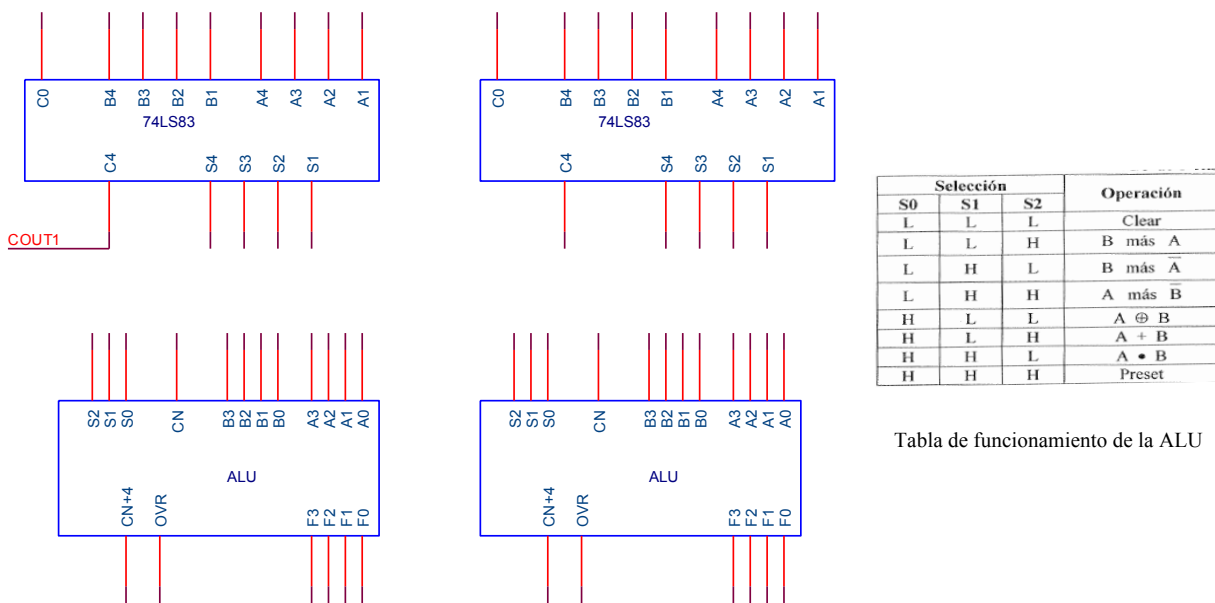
C0 B4 B3 B2 B1 A4 A3 A2 A1
74LS83
C4 S4 S3 S2 S1

COUT1

C0 B4 B3 B2 B1 A4 A3 A2 A1
74LS83
C4 S4 S3 S2 S1

S2 S1 S0 CN B3 B2 B1 B0 A3 A2 A1 A0
ALU
CN+4 OVR F3 F2 F1 F0

S2 S1 S0 CN B3 B2 B1 B0 A3 A2 A1 A0
ALU
CN+4 OVR F3 F2 F1 F0

| S0 | S1 | S2 | Operación |
|---|---|---|---|
| L | L | L | Clear |
| L | L | H | B más A |
| L | H | L | B más $\overline{A}$ |
| L | H | H | A más $\overline{B}$ |
| H | L | L | A $\oplus$ B |
| H | L | H | A + B |
| H | H | L | A $\bullet$ B |
| H | H | H | Preset |

Selección

Tabla de funcionamiento de la ALU